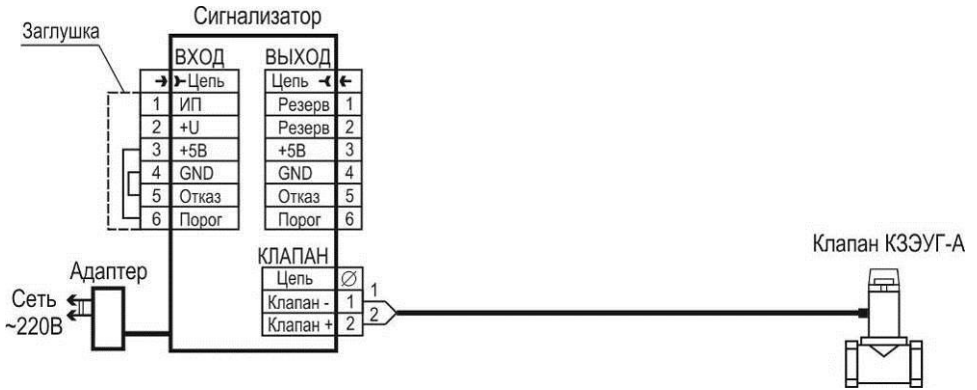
Сигнализатор

Заглушка

ВХОД

| | Цепь |
|---|---|
| 1 | ИП |
| 2 | +U |
| 3 | +5В |
| 4 | GND |
| 5 | Отказ |
| 6 | Порог |

ВЫХОД

| Цепь | |
|---|---|
| Резерв | 1 |
| Резерв | 2 |
| +5В | 3 |
| GND | 4 |
| Отказ | 5 |
| Порог | 6 |

КЛАПАН

| Цепь | Ø |
|---|---|
| Клапан - | 1 |
| Клапан + | 2 |

1
2

Адаптер

Сеть
~220В

Клапан КЗЭУГ-А